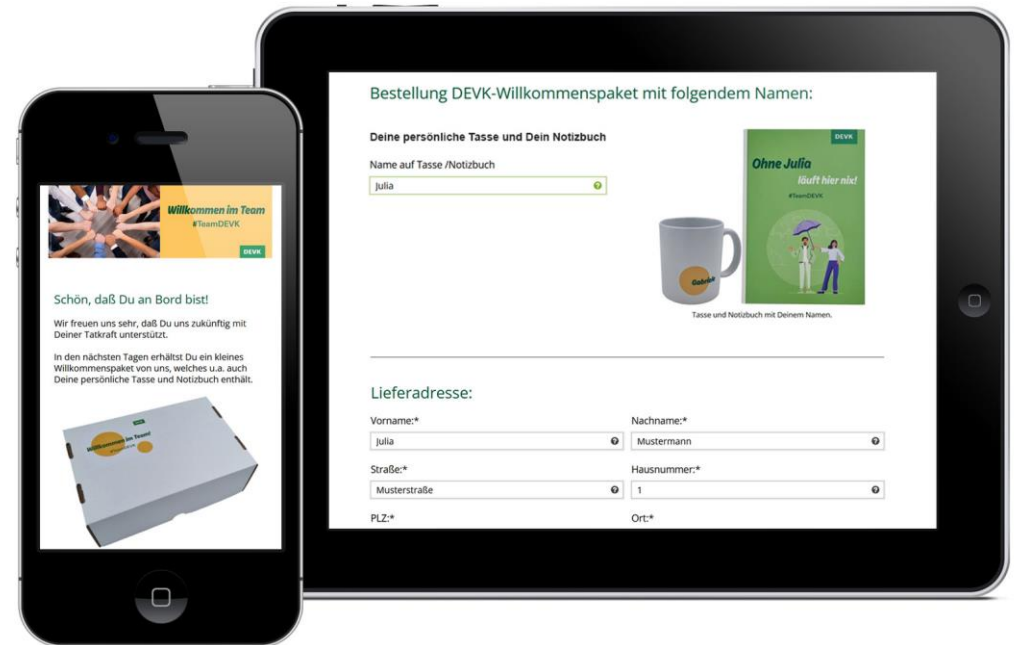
Willkommen im Team
#TeamDEVK
DEVK

Schön, daß Du an Bord bist!

Wir freuen uns sehr, daß Du uns zukünftig mit Deiner Tatkraft unterstützt.

In den nächsten Tagen erhältst Du ein kleines Willkommenspaket von uns, welches u.a. auch Deine persönliche Tasse und Notizbuch enthält.

Willkommen im Team

Bestellung DEVK-Willkommenspaket mit folgendem Namen:

Deine persönliche Tasse und Dein Notizbuch

Name auf Tasse /Notizbuch

Julia

DEVK
Ohne Julia
läuft hier nix!
#TeamDEVK

Gabriel

Tasse und Notizbuch mit Deinem Namen.

Lieferadresse:

Vorname:*
Julia

Nachname:*
Mustermann

Straße:*
Musterstraße

Hausnummer:*
1

PLZ:*

Ort:*